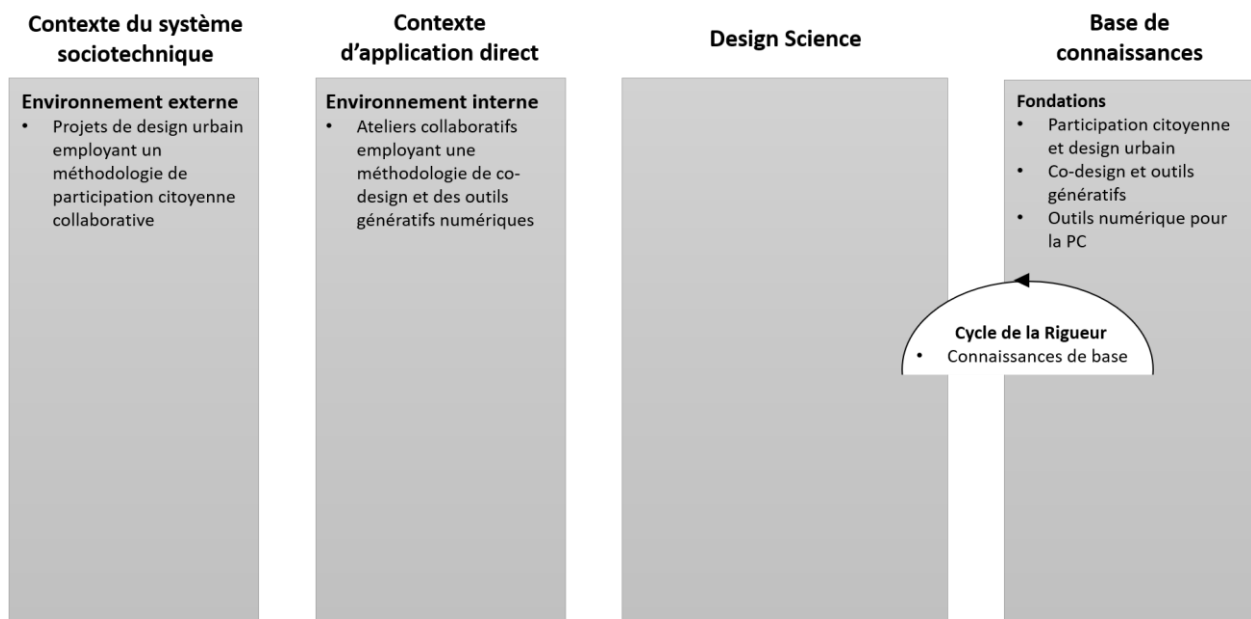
Contexte du système sociotechnique

Environnement externe
- Projets de design urbain employant un méthodologie de participation citoyenne collaborative

Contexte d'application direct

Environnement interne
- Ateliers collaboratifs employant une méthodologie de co-design et des outils génératifs numériques

Design Science

Base de connaissances

Fondations
- Participation citoyenne et design urbain
- Co-design et outils génératifs
- Outils numérique pour la PC

Cycle de la Rigueur
- Connaissances de base